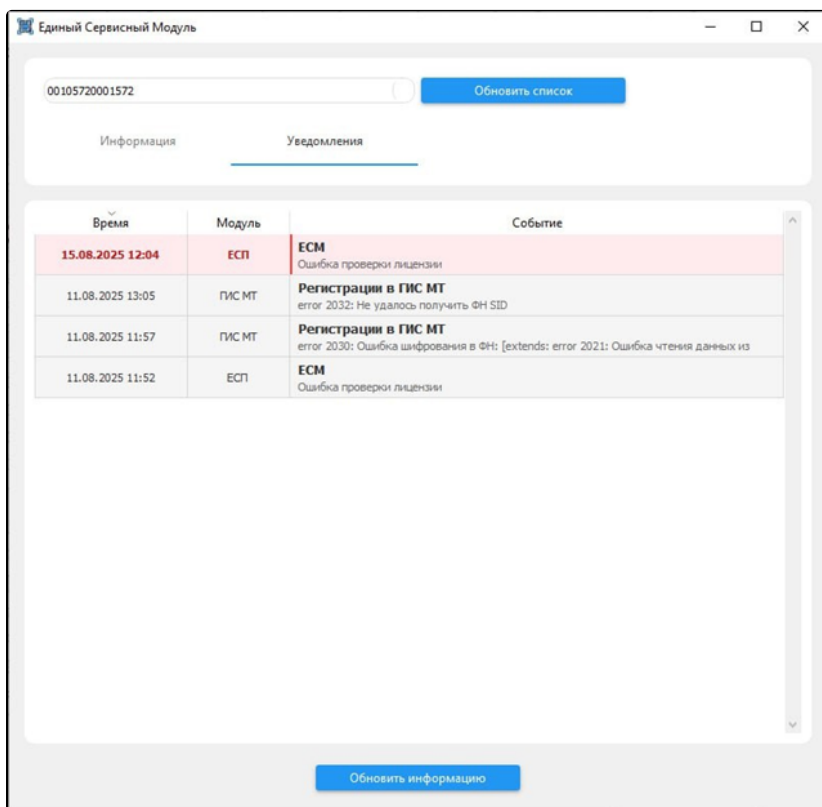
Единый Сервисный Модуль

00105720001572

Обновить список

Информация

Уведомления

| Время | Модуль | Событие |
|---|---|---|
| 15.08.2025 12:04 | ЕСП | ЕСМ Ошибка проверки лицензии |
| 11.08.2025 13:05 | ГИС МТ | Регистрации в ГИС МТ error 2032: Не удалось получить ФН SID |
| 11.08.2025 11:57 | ГИС МТ | Регистрации в ГИС МТ error 2030: Ошибка шифрования в ФН: [extends: error 2021: Ошибка чтения данных из |
| 11.08.2025 11:52 | ЕСП | ЕСМ Ошибка проверки лицензии |

Обновить информацию